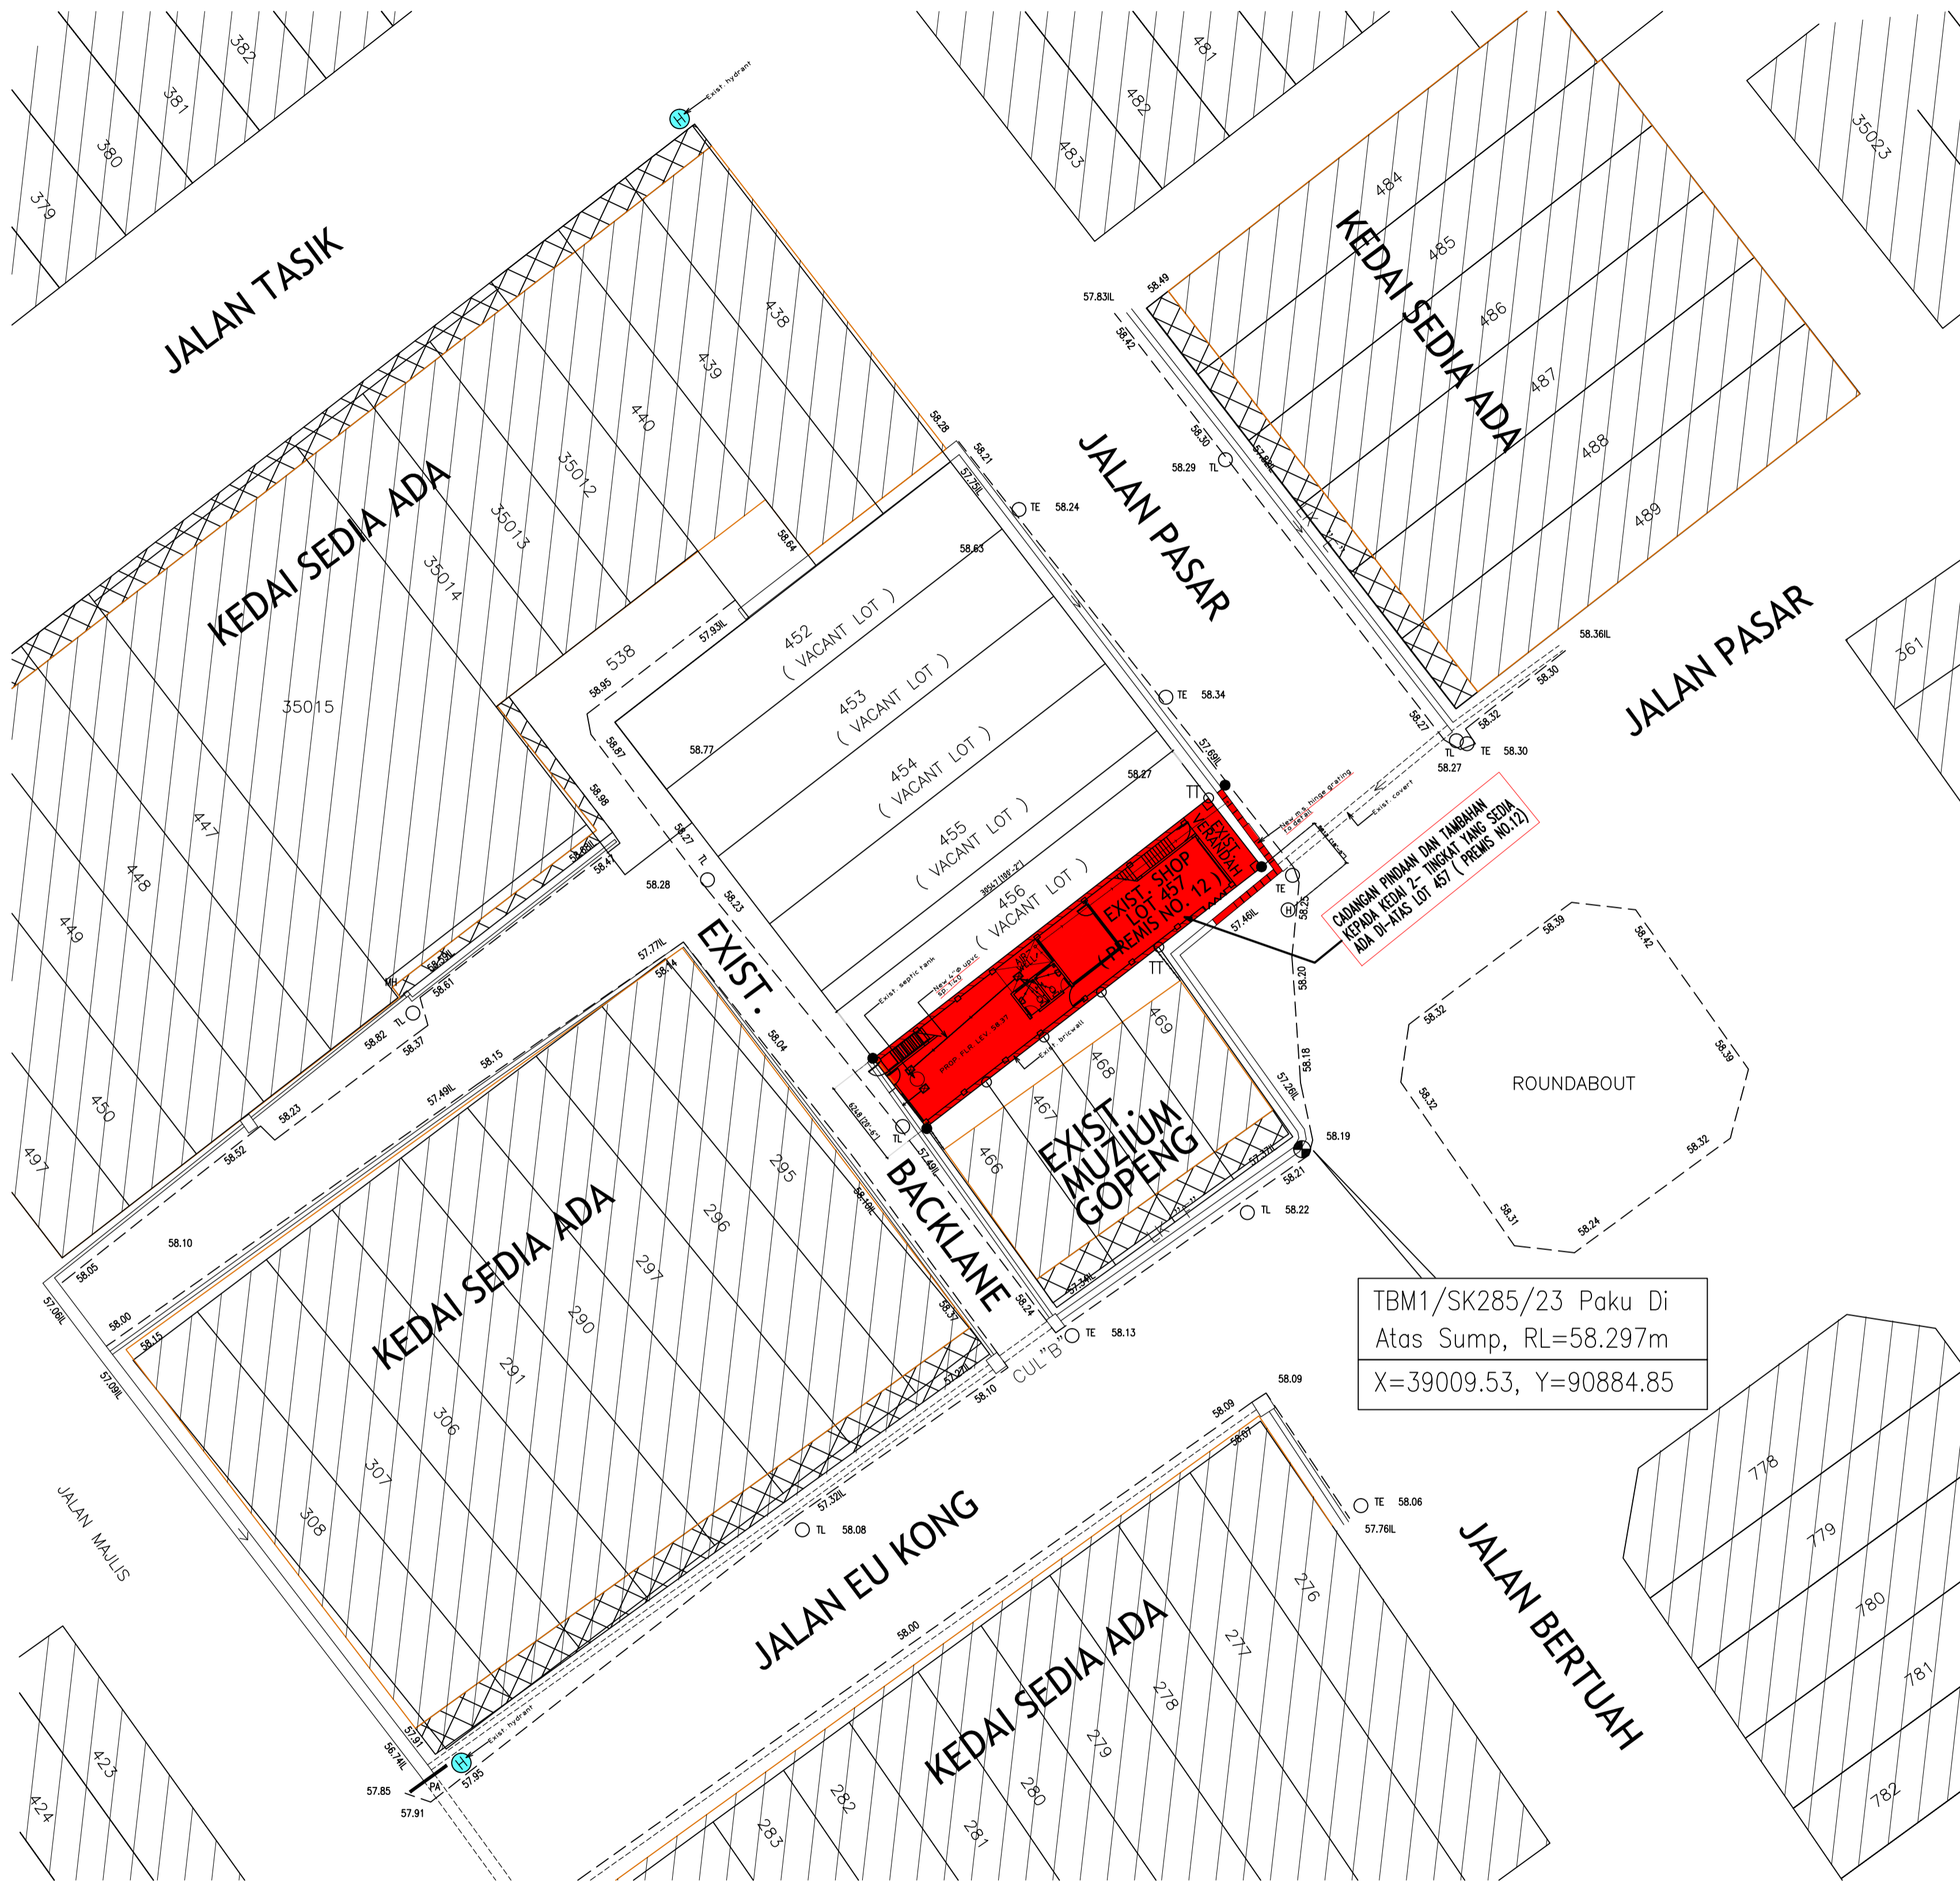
382
381
380
379
Exist. hydrant
JALAN TASIK
481
482
483
35023
484
KEDAI SEDIA ADA
485
486
487
488
489
57.83IL
58.49
58.42
58.30
58.29
TL
438
439
440
35012
35013
35014
KEDAI SEDIA ADA
35015
58.28
58.21
57.75IL
TE 58.24
JALAN PASAR
58.64
58.63
538
57.93IL
452 ( VACANT LOT )
453 ( VACANT LOT )
454 ( VACANT LOT )
455 ( VACANT LOT )
456 ( VACANT LOT )
58.95
58.87
58.77
58.98
58.27
TE 58.34
57.69IL
58.27
58.36IL
58.30
58.32
58.27
TL TE 58.30
58.27
JALAN PASAR
361
EXIST. VERANDAH
EXIST. SHOP LOT 457 ( PREMIS NO. 12 )
CADANGAN PINDAAN DAN TAMBAHAN KEPADA KEDAI 2- TINGKAT YANG SEDIA ADA DI-ATAS LOT 457 ( PREMIS NO.12)
Exist. cover
New hinge grating
TE
58.23
57.46IL
58.20
58.18
57.26IL
58.19
58.21
447
448
449
450
497
58.47
58.28
TL
58.23
EXIST.
Exist. septic tank
New 4" upvc
PROP. FLR. LEV. 58.37
Exist. brickwall
58.04
57.77IL
58.44
58.61
58.82
TL
58.37
58.15
57.49IL
58.23
58.52
469
468
467
466
EXIST. MUZIUM GOPENG
58.39
58.42
58.32
ROUNDABOUT
58.39
58.32
58.32
58.31
58.24
295
296
297
290
291
306
307
308
KEDAI SEDIA ADA
58.10
58.05
58.00
57.06IL
58.15
57.09IL
TL
57.49IL
BACKLANE
58.16IL
58.24
57.37IL
TL 58.22
57.34IL
TE 58.13
58.37
57.27IL
58.10
CUL"B"
TBM1/SK285/23 Paku Di Atas Sump, RL=58.297m
X=39009.53, Y=90884.85
58.09
58.09
58.07
TE 58.06
57.76IL
JALAN MAJLIS
57.32IL
TL 58.08
JALAN EU KONG
58.00
JALAN BERTUAH
778
779
780
781
782
276
277
278
279
280
281
282
283
KEDAI SEDIA ADA
Exist. hydrant
57.91
56.74IL
57.85
57.95
57.91
423
424